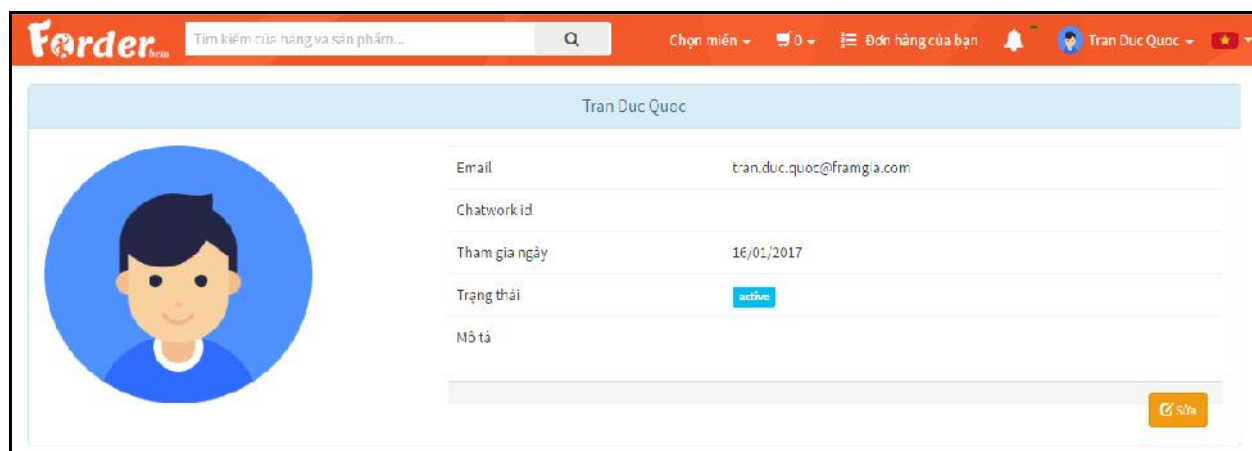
Forder beta

Tìm kiếm cửa hàng và sản phẩm...

Chọn miền

0

Đơn hàng của bạn

Tran Duc Quoc

Tran Duc Quoc

| | |
|---|---|
| Email | tran.duc.quoc@framgia.com |
| Chatwork id | |
| Tham gia ngày | 16/01/2017 |
| Trạng thái | active |
| Mô tả | |

Sửa